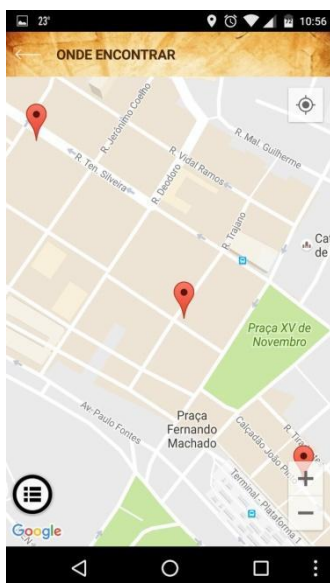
23°
10:56
ONDE ENCONTRAR
R. Jerônimo Coelho
R. Mal. Guilherme
R. Vidal Ramos
R. Ten. Silveira
R. Deodoro
R. Trajano
Cat
de
Praça XV de Novembro
Av. Paulo Fontes
Praça Fernando Machado
Calçadão João Pi
R. Tir
Terminal - Plataforma 1
+
−
Google